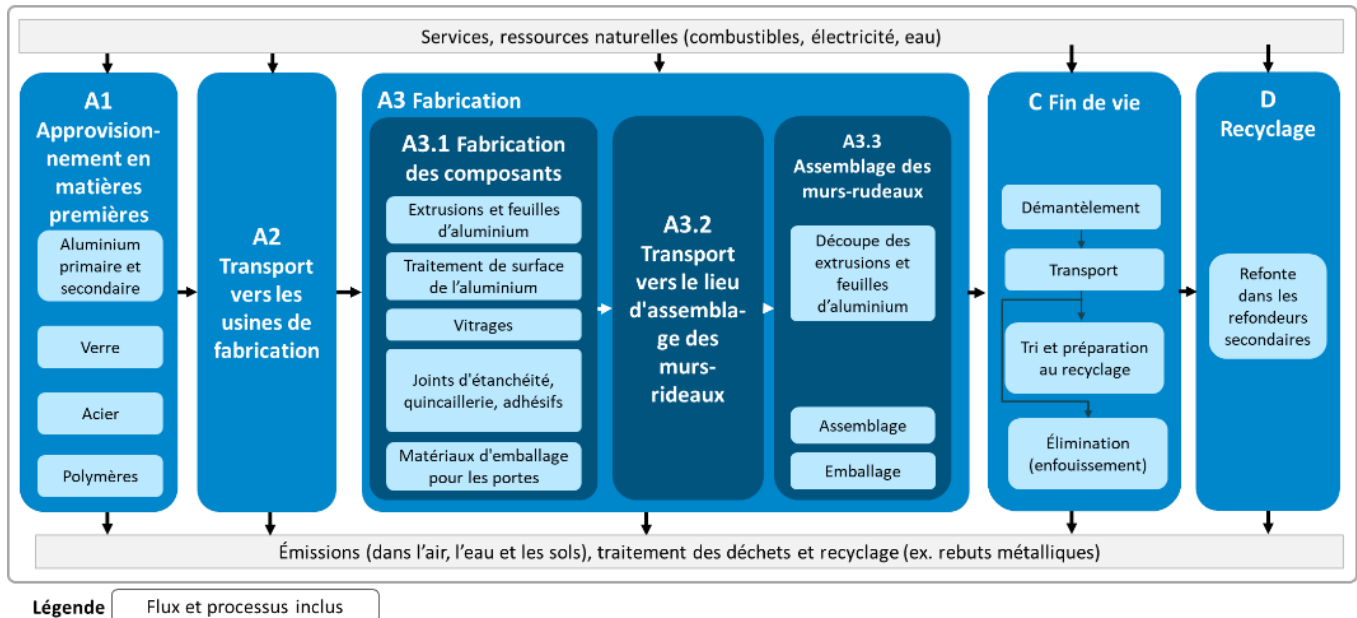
Services, ressources naturelles (combustibles, électricité, eau)

A1 Approvisionnement en matières premières

Aluminium primaire et secondaire

Verre

Acier

Polymères

A2 Transport vers les usines de fabrication

A3 Fabrication

A3.1 Fabrication des composants

Extrusions et feuilles d'aluminium

Traitement de surface de l'aluminium

Vitrages

Joints d'étanchéité, quincaillerie, adhésifs

Matériaux d'emballage pour les portes

A3.2 Transport vers le lieu d'assemblage des murs-rideaux

A3.3 Assemblage des murs-rudeaux

Découpe des extrusions et feuilles d'aluminium

Assemblage

Emballage

C Fin de vie

Démantèlement

Transport

Tri et préparation au recyclage

Élimination (enfouissement)

D Recyclage

Refonte dans les refondeurs secondaires

Émissions (dans l'air, l'eau et les sols), traitement des déchets et recyclage (ex. rebuts métalliques)

Légende Flux et processus inclus